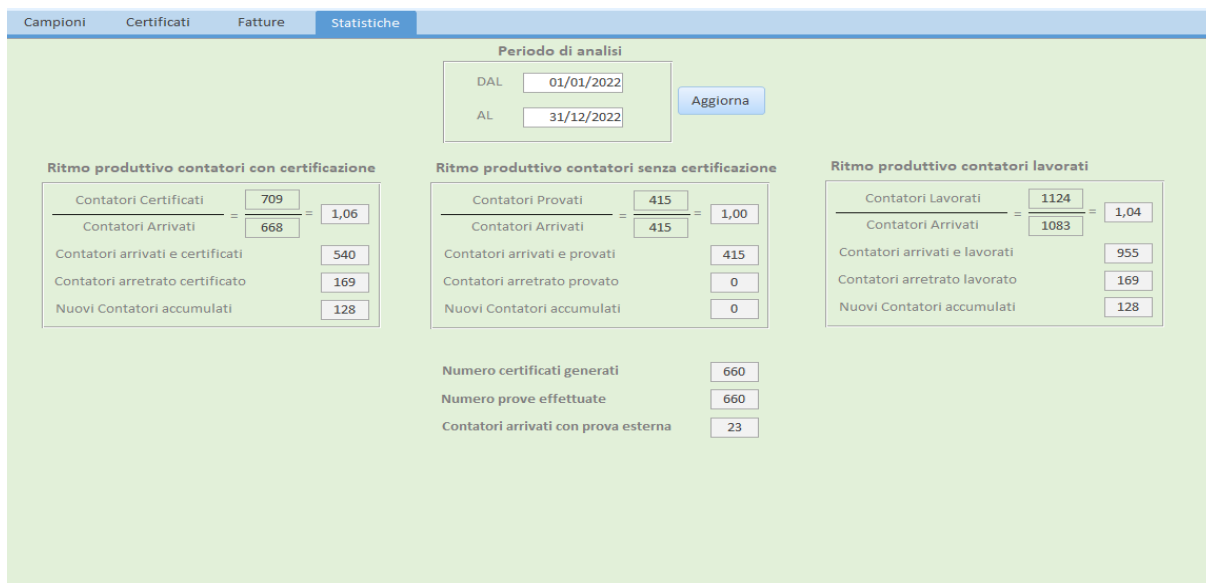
Campioni Certificati Fatture Statistiche

Periodo di analisi

DAL 01/01/2022

AL 31/12/2022

Aggiorna

Ritmo produttivo contatori con certificazione

Contatori Certificati 709
Contatori Arrivati 668
= = 1,06

Contatori arrivati e certificati 540

Contatori arretrato certificato 169

Nuovi Contatori accumulati 128

Ritmo produttivo contatori senza certificazione

Contatori Provati 415
Contatori Arrivati 415
= = 1,00

Contatori arrivati e provati 415

Contatori arretrato provato 0

Nuovi Contatori accumulati 0

Ritmo produttivo contatori lavorati

Contatori Lavorati 1124
Contatori Arrivati 1083
= = 1,04

Contatori arrivati e lavorati 955

Contatori arretrato lavorato 169

Nuovi Contatori accumulati 128

Numero certificati generati 660

Numero prove effettuate 660

Contatori arrivati con prova esterna 23